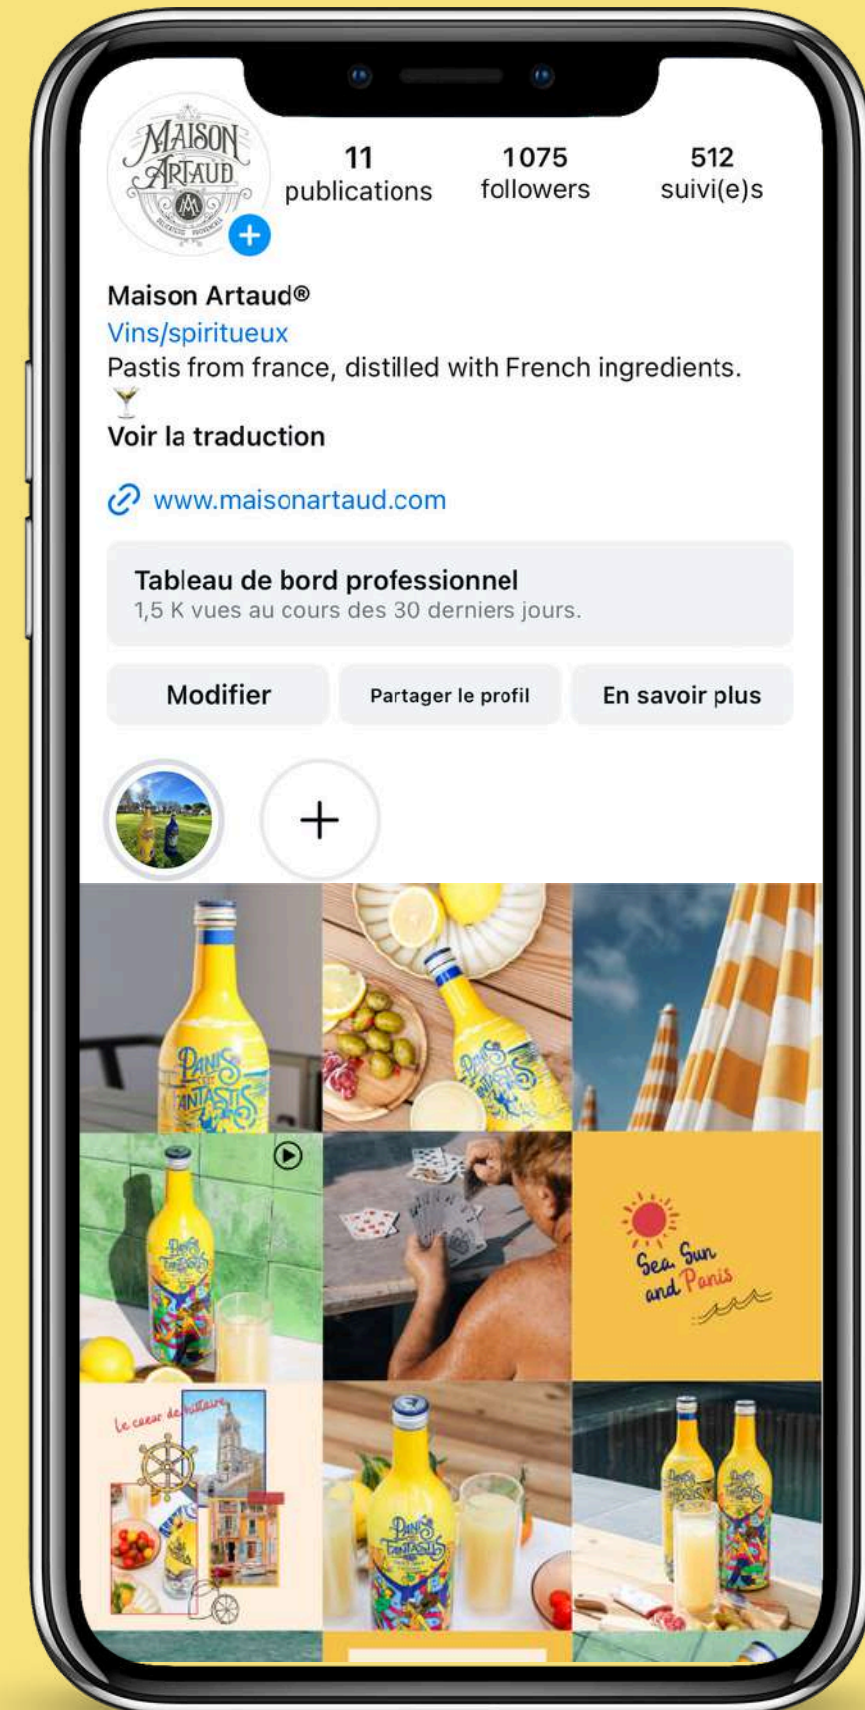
MAISON ARTAUD

11 publications

1075 followers

512 suivi(e)s

Maison Artaud®

Vins/spiritueux

Pastis from france, distilled with French ingredients. 🍸

Voir la traduction

www.maisonartaud.com

Tableau de bord professionnel

1,5 K vues au cours des 30 derniers jours.

Modifier

Partager le profil

En savoir plus

+

Panis Fantastis

Panis Fantastis

Panis Fantastis

Sea Sun and Panis

Le cœur de l'histoire

Panis Fantastis

Panis Fantastis